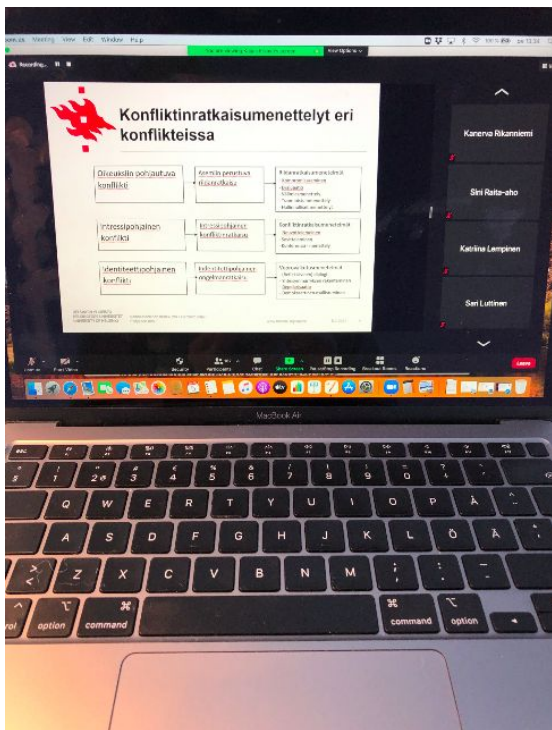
Konfliktinratkaisumenettelyt eri konflikteissa

Oikeuksiin pohjautuva konflikti

Oikeuksiin perustuva ratkaisu

Intressipohjainen konflikti

Intressipohjainen konfliktinratkaisu

Identiteettipohjainen konflikti

Identiteettipohjainen ongelmanratkaisu

Kanerva Rikanniemi

Sini Raita-aho

Katriina Lempinen

Sari Luttinen

Recording...

Security

Participants

Chat

Share Screen

Record

Breakout Rooms

Reactions

Leave

MacBook Air

esc

option

command

command

option